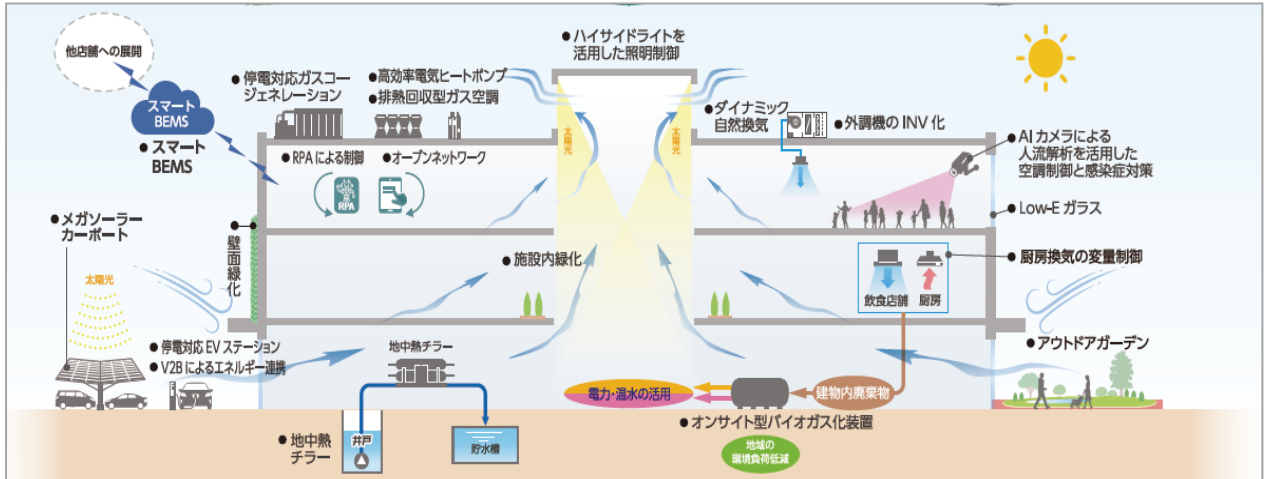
他店舗への展開

スマート BEMS

● スマート BEMS

● 停電対応ガスコージェネレーション

● 高効率電気ヒートポンプ

● 排熱回収型ガス空調

● ハイサイドライトを活用した照明制御

太陽光

太陽光

● ダイナミック自然換気

● 外調機の INV 化

● AI カメラによる人流解析を活用した空調制御と感染症対策

● RPA による制御

● オープンネットワーク

RPA

● メガソーラーカーポート

壁面緑化

● Low-E ガラス

● 施設内緑化

● 厨房換気の変量制御

飲食店舗

厨房

太陽光

● 停電対応 EV ステーション

● V2B によるエネルギー連携

地中熱チラー

● アウトドアガーデン

電力・温水の活用

建物内廃棄物

● オンサイト型バイオガス化装置

● 地中熱チラー

井戸

貯水槽

地域の環境負荷低減